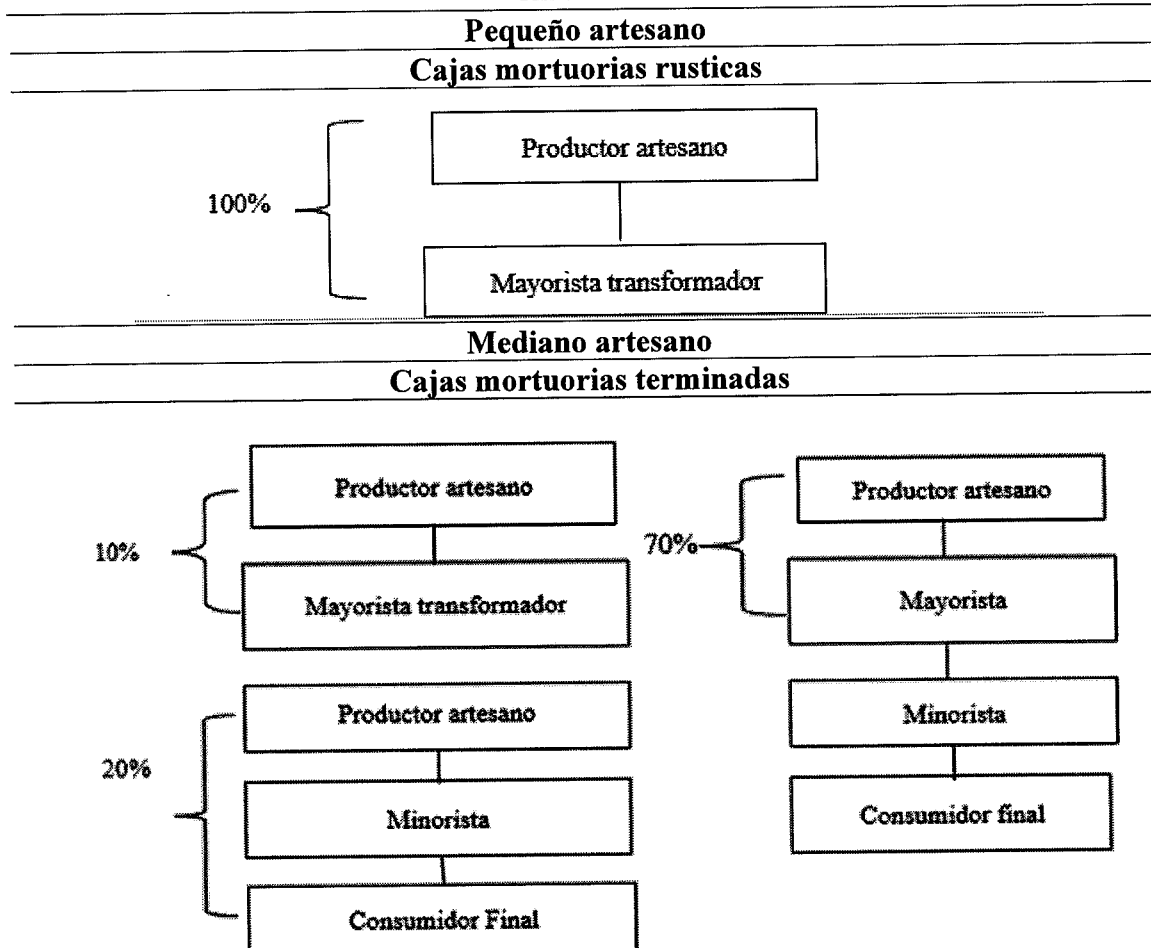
Pequeño artesano

Cajas mortuorias rusticas

100%

Productor artesano

Mayorista transformador

Mediano artesano

Cajas mortuorias terminadas

10%

Productor artesano

Mayorista transformador

20%

Productor artesano

Minorista

Consumidor Final

70%

Productor artesano

Mayorista

Minorista

Consumidor final